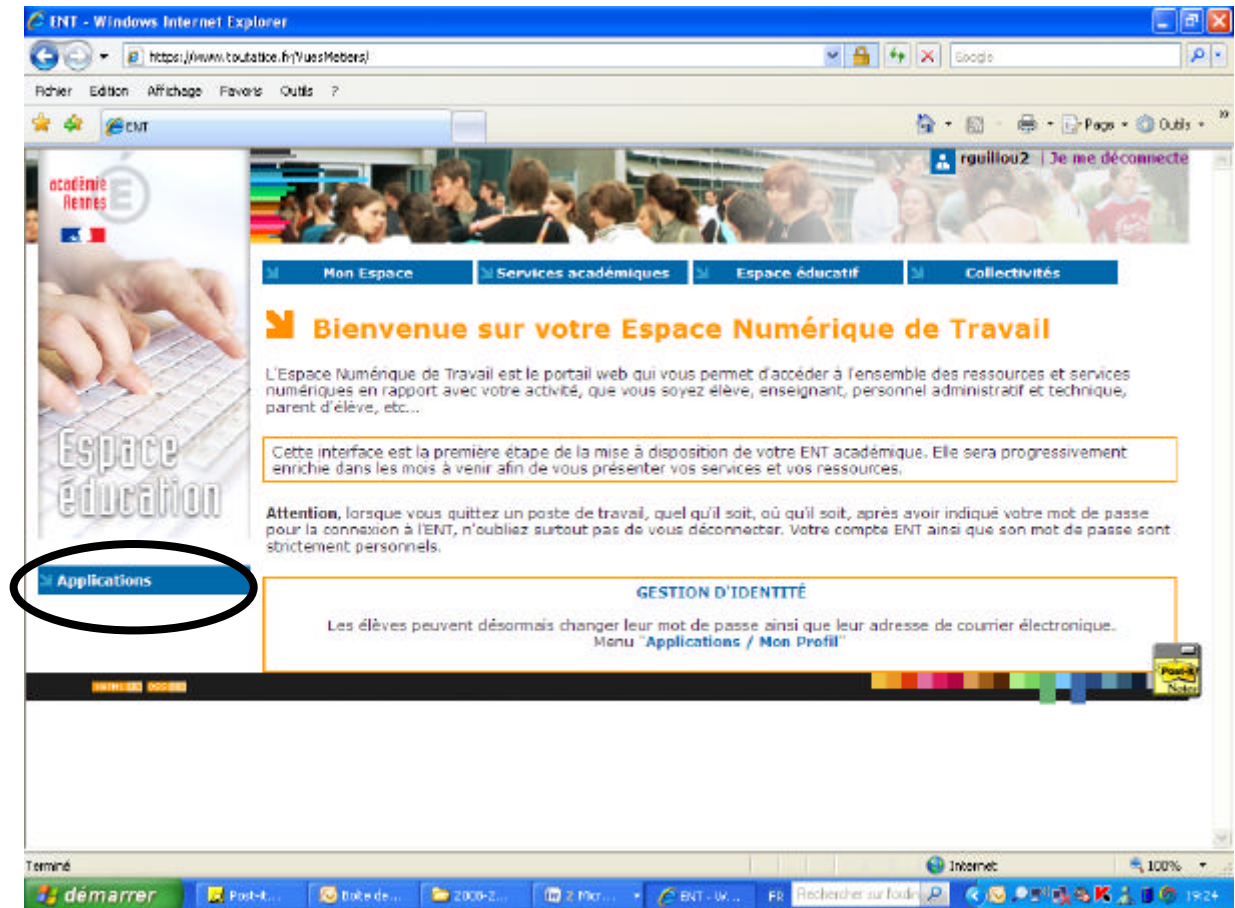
ENT - Windows Internet Explorer

https://www.toutatice.fr/VuesMetiers/

Google

Fichier Edition Affichage Favoris Outils ?

ENT

Page Outils

académie Rennes

rguillou2 | Je me déconnecte

Mon Espace | Services académiques | Espace éducatif | Collectivités

Bienvenue sur votre Espace Numérique de Travail

L'Espace Numérique de Travail est le portail web qui vous permet d'accéder à l'ensemble des ressources et services numériques en rapport avec votre activité, que vous soyez élève, enseignant, personnel administratif et technique, parent d'élève, etc...

Cette interface est la première étape de la mise à disposition de votre ENT académique. Elle sera progressivement enrichie dans les mois à venir afin de vous présenter vos services et vos ressources.

**Attention**, lorsque vous quittez un poste de travail, quel qu'il soit, où qu'il soit, après avoir indiqué votre mot de passe pour la connexion à l'ENT, n'oubliez surtout pas de vous déconnecter. Votre compte ENT ainsi que son mot de passe sont strictement personnels.

Espace éducation

Applications

GESTION D'IDENTITÉ

Les élèves peuvent désormais changer leur mot de passe ainsi que leur adresse de courrier électronique.
Menu "Applications / Mon Profil"

Post-it Notes

Terminé

Internet

100%

démarrer

Post-it...

Boîte de...

2008-2...

2 Micr...

ENT - W...

FR

Rechercher sur l'ordi

19:24